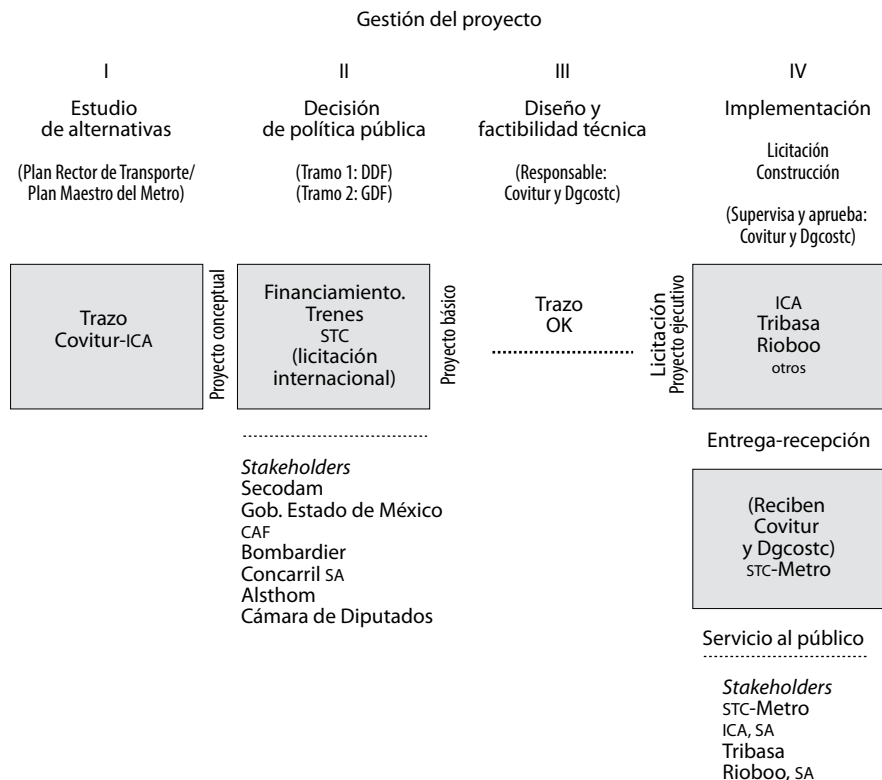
Gestión del proyecto

I

Estudio de alternativas

(Plan Rector de Transporte/ Plan Maestro del Metro)

Trazo Covitur-ICA

Proyecto conceptual

II

Decisión de política pública

(Tramo 1: DDF) (Tramo 2: GDF)

Financiamiento. Trenes STC (licitación internacional)

Proyecto básico

*Stakeholders*
Secodam
Gob. Estado de México
CAF
Bombardier
Concarril SA
Alsthom
Cámara de Diputados

III

Diseño y factibilidad técnica

(Responsable: Covitur y Dgcostc)

Trazo OK

Licitación
Proyecto ejecutivo

IV

Implementación

Licitación
Construcción

(Supervisa y aprueba: Covitur y Dgcostc)

ICA
Tribasa
Rioboo
otros

Entrega-recepción

(Reciben Covitur y Dgcostc) STC-Metro

Servicio al público

*Stakeholders*
STC-Metro
ICA, SA
Tribasa
Rioboo, SA